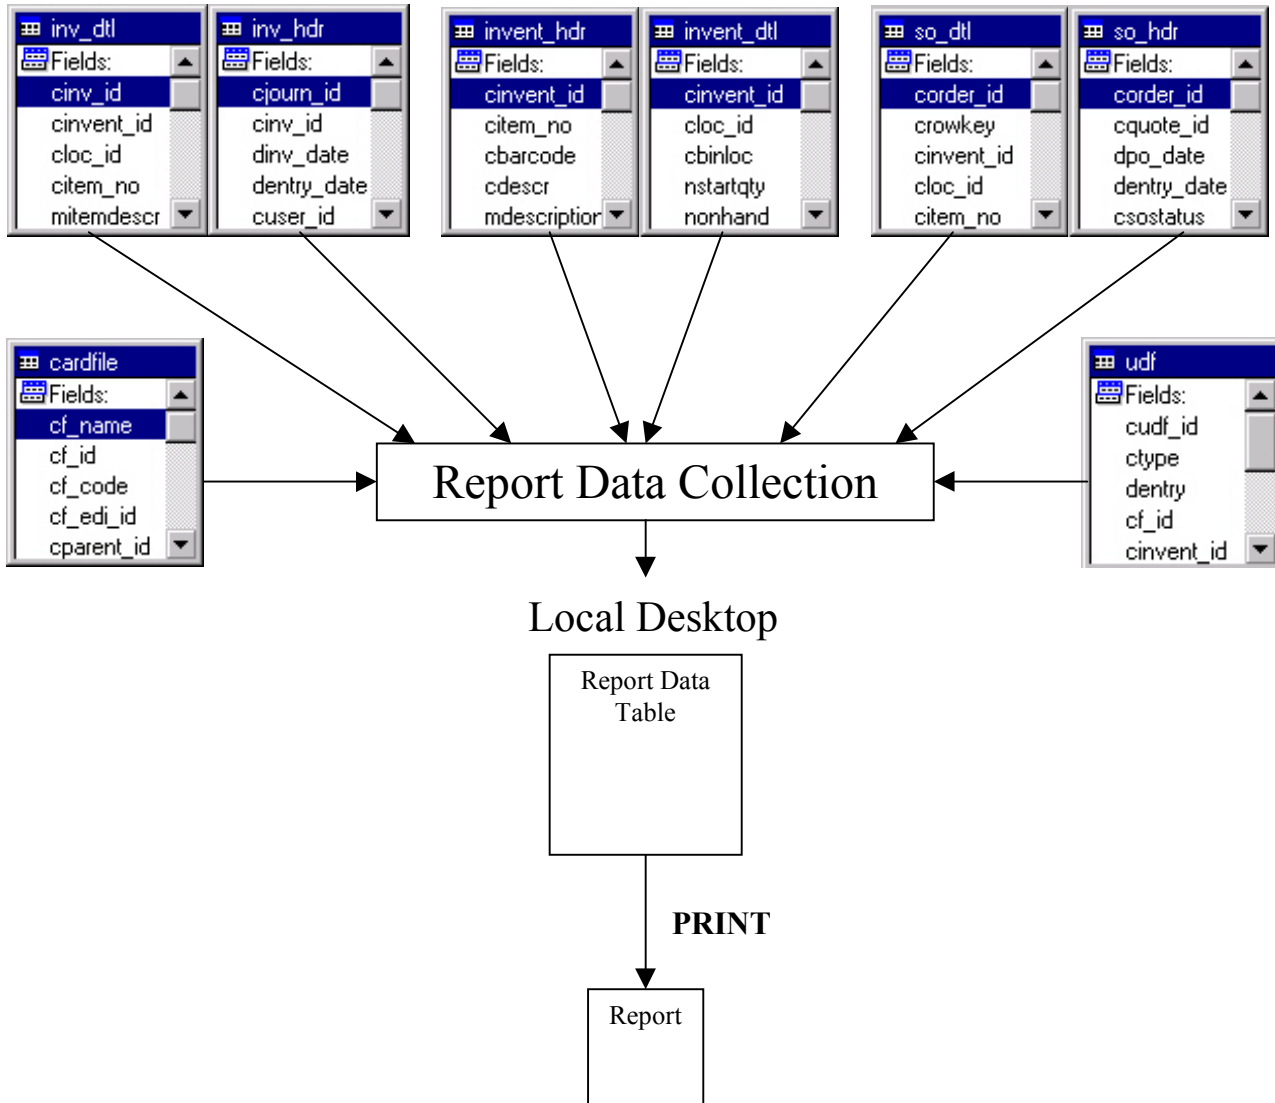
inv_dtl
Fields:
cinv_id
cinvent_id
cloc_id
citem_no
mitemdescr

inv_hdr
Fields:
cjourn_id
cinv_id
dinv_date
dentry_date
cuser_id

invent_hdr
Fields:
cinvent_id
citem_no
cbarcode
cdescr
mdescriptior

invent_dtl
Fields:
cinvent_id
cloc_id
cbinloc
nstartqty
nonhand

so_dtl
Fields:
corder_id
crowkey
cinvent_id
cloc_id
citem_no

so_hdr
Fields:
corder_id
cquote_id
dpo_date
dentry_date
csostatus

cardfile
Fields:
cf_name
cf_id
cf_code
cf_edi_id
cparent_id

udf
Fields:
cudf_id
ctype
dentry
cf_id
cinvent_id

Report Data Collection

Local Desktop

Report Data Table

PRINT

Report